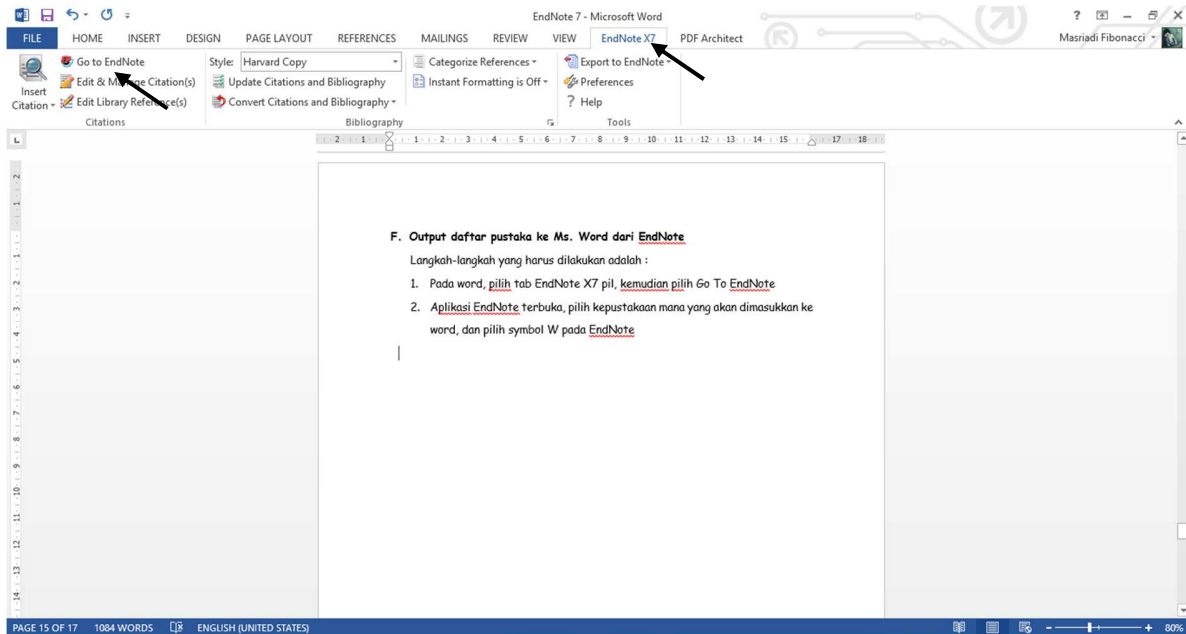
EndNote 7 - Microsoft Word

? – ✕

FILE HOME INSERT DESIGN PAGE LAYOUT REFERENCES MAILINGS REVIEW VIEW EndNote X7 PDF Architect

Masriadi Fibonacci

Insert Citation

Go to EndNote
Edit & Manage Citation(s)
Edit Library Reference(s)

Citations

Style: Harvard Copy
Update Citations and Bibliography
Convert Citations and Bibliography

Categorize References
Instant Formatting is Off

Bibliography

Export to EndNote
Preferences
Help

Tools

F. Output daftar pustaka ke Ms. Word dari EndNote

Langkah-langkah yang harus dilakukan adalah :

1. Pada word, pilih tab EndNote X7 pil, kemudian pilih Go To EndNote

2. Aplikasi EndNote terbuka, pilih kepustakaan mana yang akan dimasukkan ke word, dan pilih symbol W pada EndNote

PAGE 15 OF 17 1084 WORDS ENGLISH (UNITED STATES) 80%